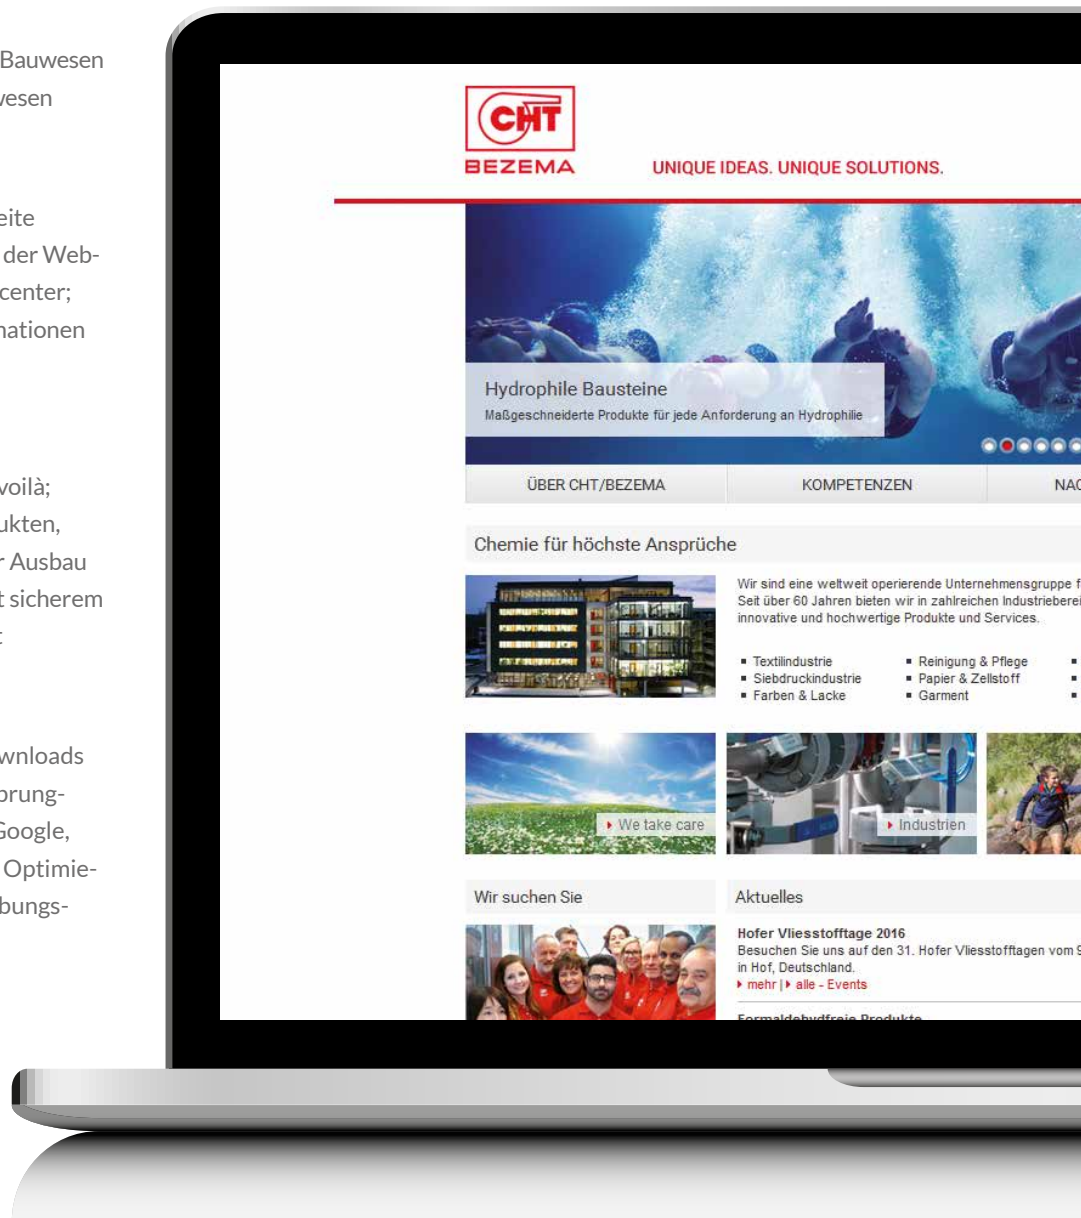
Bauwesen
wesen

eite
der Web-
center;
nationen

voilà;
ukten,
r Ausbau
t sicherem
t

wnloads
prung-
Google,
Optimie-
bungs-

CHT
BEZEMA
UNIQUE IDEAS. UNIQUE SOLUTIONS.

Hydrophile Bausteine
Maßgeschneiderte Produkte für jede Anforderung an Hydrophilie

ÜBER CHT/BEZEMA
KOMPETENZEN
NAC

Chemie für höchste Ansprüche

Wir sind eine weltweit operierende Unternehmensgruppe f
Seit über 60 Jahren bieten wir in zahlreichen Industrieberei
innovative und hochwertige Produkte und Services.

- Textilindustrie
- Siebdruckindustrie
- Farben & Lacke
- Reinigung & Pflege
- Papier & Zellstoff
- Garment

We take care
Industrien

Wir suchen Sie

Aktuelles

Hofer Vliesstofftage 2016
Besuchen Sie uns auf den 31. Hofer Vliesstofftagen vom 9
in Hof, Deutschland.
mehr | alle - Events

Formaldehydfreie Produkte